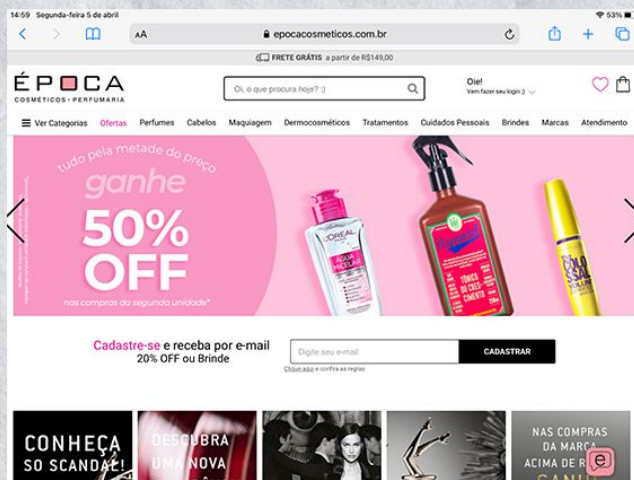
14:59 Segunda-feira 5 de abril

53%

AA epocacosmeticos.com.br

FRETE GRÁTIS a partir de R$149,00

ÉPOCA
COSMÉTICOS • PERFUMARIA

Oi, o que procura hoje? :)

Oie!
Vem fazer seu login :)

Ver Categorias Ofertas Perfumes Cabelos Maquiagem Dermocosméticos Tratamentos Cuidados Pessoais Brindes Marcas Atendimento

tudo pela metade do preço
ganhe
50% OFF
nas compras da segunda unidade*

L'ORÉAL
ÁGUA MICELAR

TÔNICO DO CRESCIMENTO

COLOSSAL

Cadastre-se e receba por e-mail
20% OFF ou Brinde

Digite seu e-mail

CADASTRAR

Clique aqui e confira as regras

CONHEÇA SO SCANDAL!

DESCUBRA UMA NOVA

NAS COMPRAS DA MARCA ACIMA DE R$ GANHE